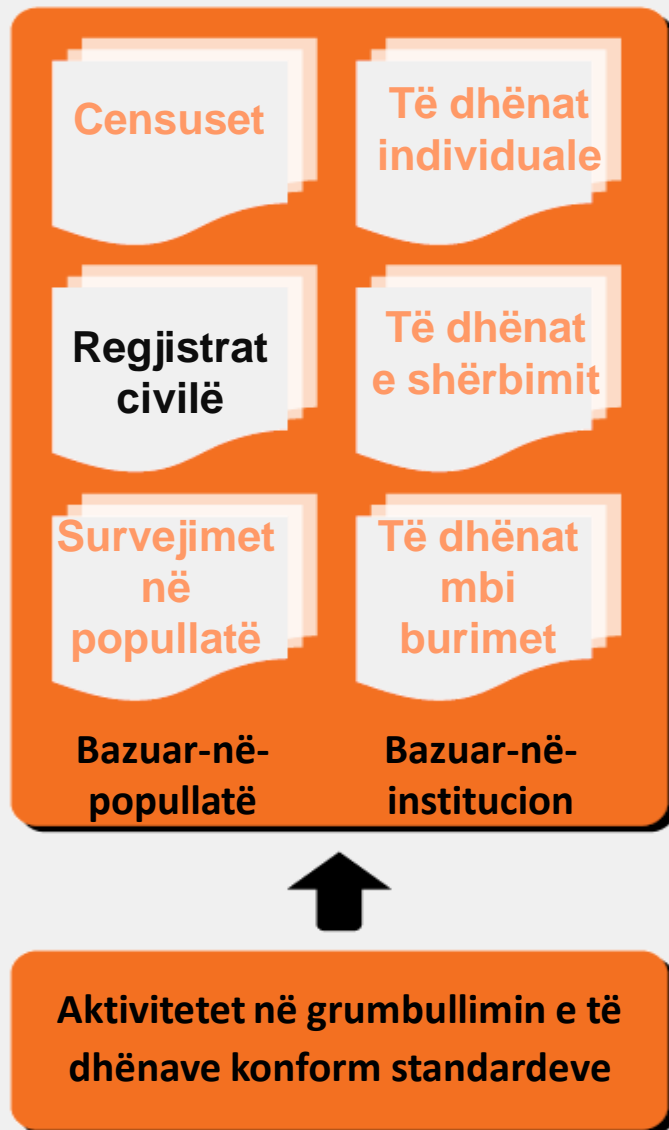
Censuset

Të dhënat individuale

Regjistrat civilë

Të dhënat e shërbimit

Survejimet në popullatë

Të dhënat mbi burimet

Bazuar-në-popullatë

Bazuar-në-institucion

Aktivitetet në grumbullimin e të dhënave konform standardeve